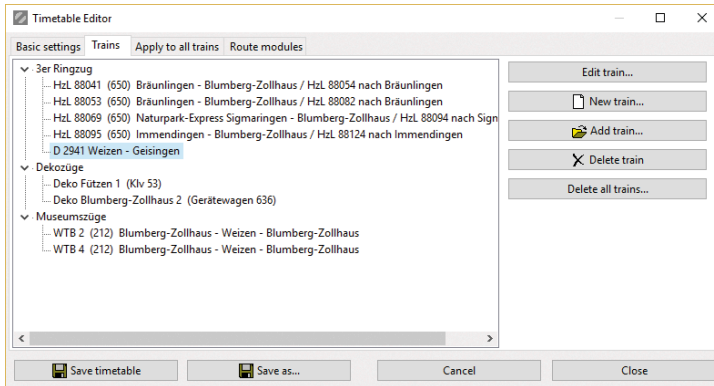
Timetable Editor

Basic settings | Trains | Apply to all trains | Route modules

3er Ringzug
HzL 88041 (650) Bräunlingen - Blumberg-Zollhaus / HzL 88054 nach Bräunlingen
HzL 88053 (650) Bräunlingen - Blumberg-Zollhaus / HzL 88082 nach Bräunlingen
HzL 88069 (650) Naturpark-Express Sigmaringen - Blumberg-Zollhaus / HzL 88094 nach Sign
HzL 88095 (650) Immendingen - Blumberg-Zollhaus / HzL 88124 nach Immendingen
D 2941 Weizen - Geisingen
Dekozüge
Deko Fützen 1 (Klv 53)
Deko Blumberg-Zollhaus 2 (Gerätewagen 636)
Museumszüge
WTB 2 (212) Blumberg-Zollhaus - Weizen - Blumberg-Zollhaus
WTB 4 (212) Blumberg-Zollhaus - Weizen - Blumberg-Zollhaus

Edit train...
New train...
Add train...
Delete train
Delete all trains...

Save timetable
Save as...
Cancel
Close